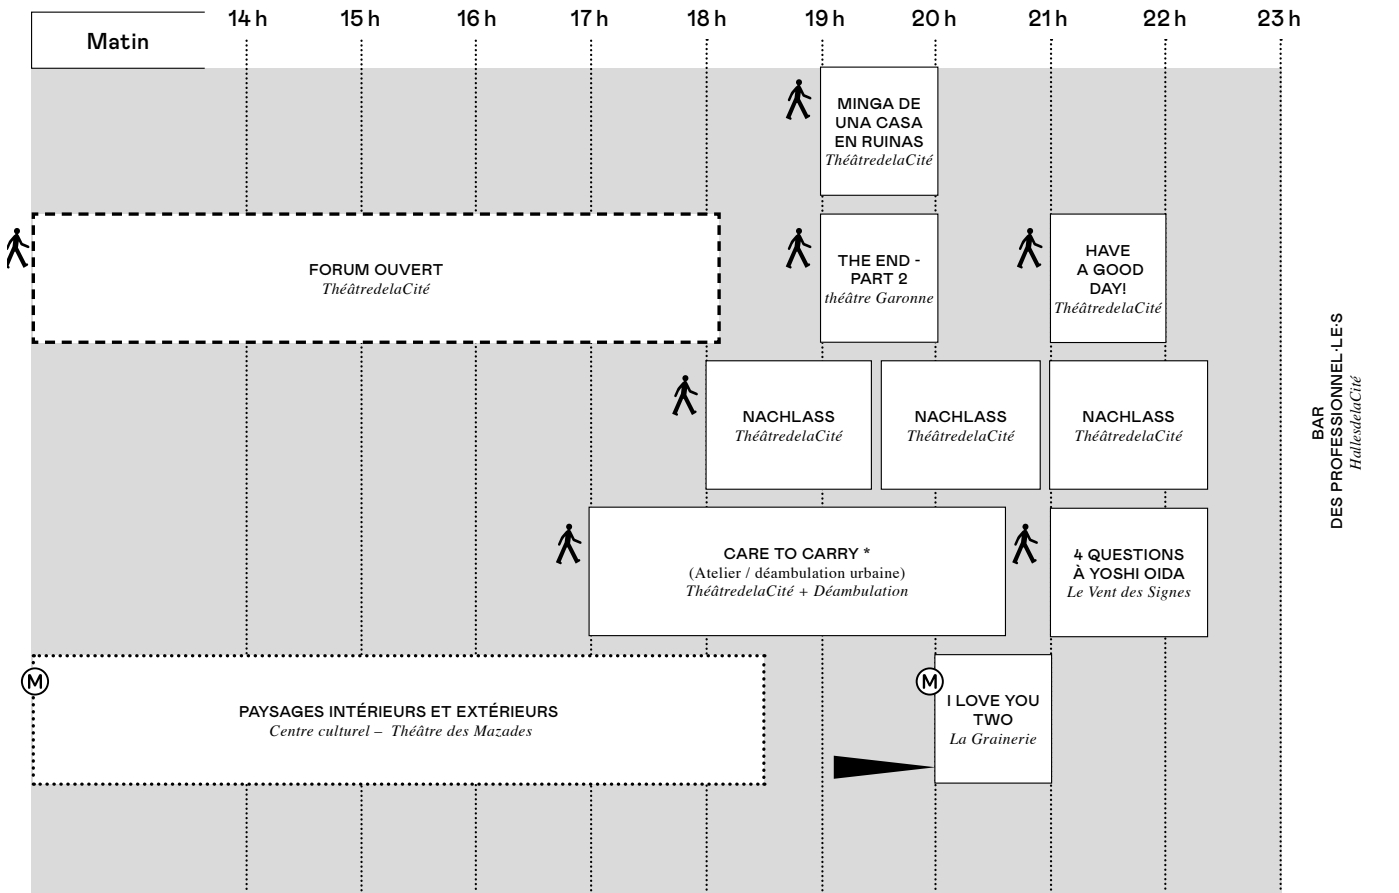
Matin

14 h 15 h 16 h 17 h 18 h 19 h 20 h 21 h 22 h 23 h

MINGA DE UNA CASA EN RUINAS
ThéâtredelaCité

FORUM OUVERT
ThéâtredelaCité

THE END - PART 2
théâtre Garonne

HAVE A GOOD DAY!
ThéâtredelaCité

NACHLASS
ThéâtredelaCité

NACHLASS
ThéâtredelaCité

NACHLASS
ThéâtredelaCité

CARE TO CARRY *
(Atelier / déambulation urbaine)
ThéâtredelaCité + Déambulation

4 QUESTIONS À YOSHI OIDA
Le Vent des Signes

M

PAYSAGES INTÉRIEURS ET EXTÉRIEURS
Centre culturel – Théâtre des Mazades

M

I LOVE YOU TWO
La Grainerie

BAR
DES PROFESSIONNEL·LE·S
HallesdelaCité